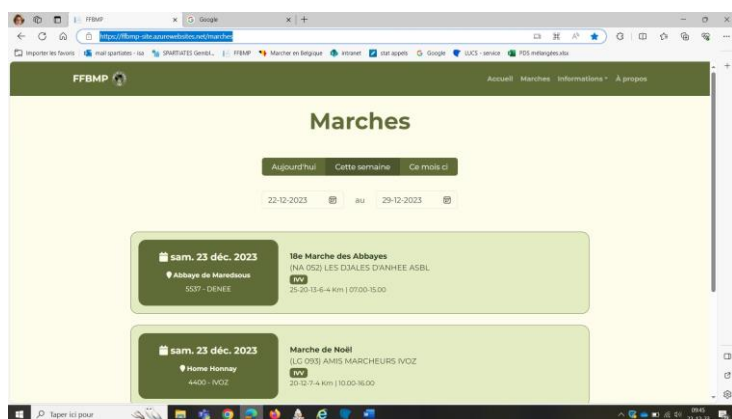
FFBMP
G Google
https://ffbmp-site.azurewebsites.net/marches
Importer les favoris | mail spartiates - isa | SPARTIATES Gembl... | FFBMP | Marcher en Belgique | intranet | stat appels | Google | LUCS - service | PDS mélangées.xlsx

FFBMP
Accueil Marches Informations À propos

Marches

Aujourd'hui Cette semaine Ce mois ci

22-12-2023 au 29-12-2023

sam. 23 déc. 2023
Abbaye de Maredsous
5537 - DENEE

18e Marche des Abbayes
(NA 052) LES DJALES D'ANHEE ASBL
IVV
25-20-13-6-4 Km | 07.00-15.00

sam. 23 déc. 2023
Home Honnay
4400 - IVOZ

Marche de Noël
(LG 093) AMIS MARCHEURS IVOZ
IVV
20-12-7-4 Km | 10.00-16.00

Taper ici pour
09:45
22-12-23